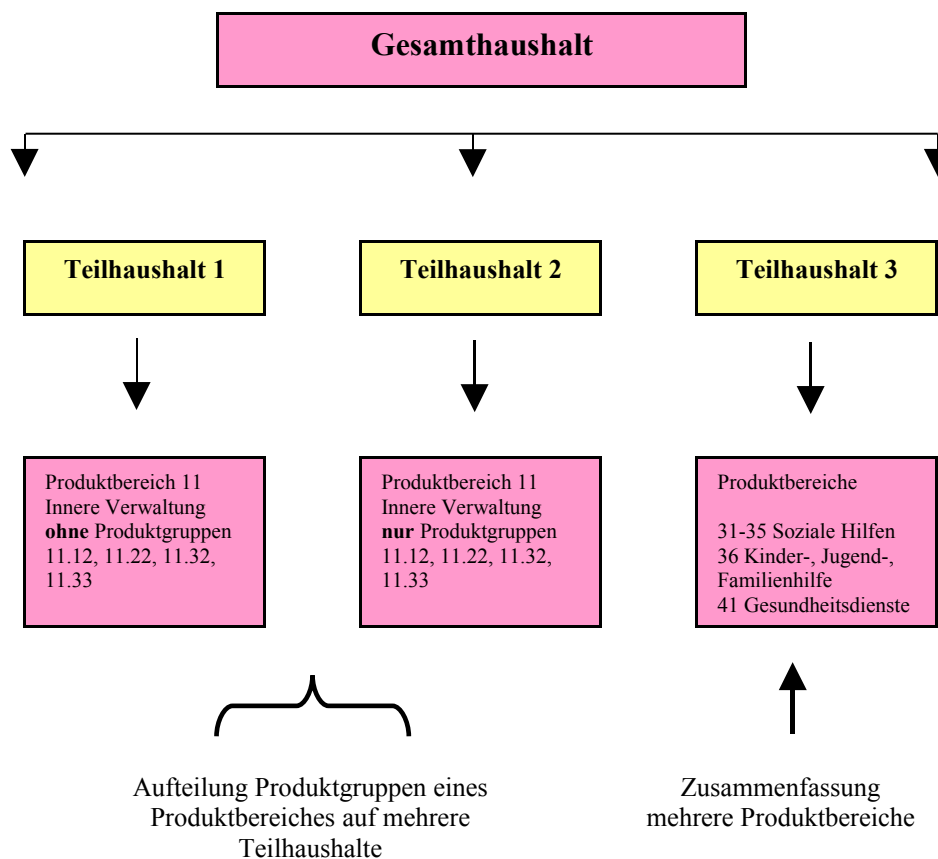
**Gesamthaushalt**

**Teilhaushalt 1**

**Teilhaushalt 2**

**Teilhaushalt 3**

Produktbereich 11
Innere Verwaltung
**ohne** Produktgruppen 11.12, 11.22, 11.32, 11.33

Produktbereich 11
Innere Verwaltung
**nur** Produktgruppen 11.12, 11.22, 11.32, 11.33

Produktbereiche

31-35 Soziale Hilfen
36 Kinder-, Jugend-, Familienhilfe
41 Gesundheitsdienste

Aufteilung Produktgruppen eines Produktbereiches auf mehrere Teilhaushalte

Zusammenfassung mehrere Produktbereiche